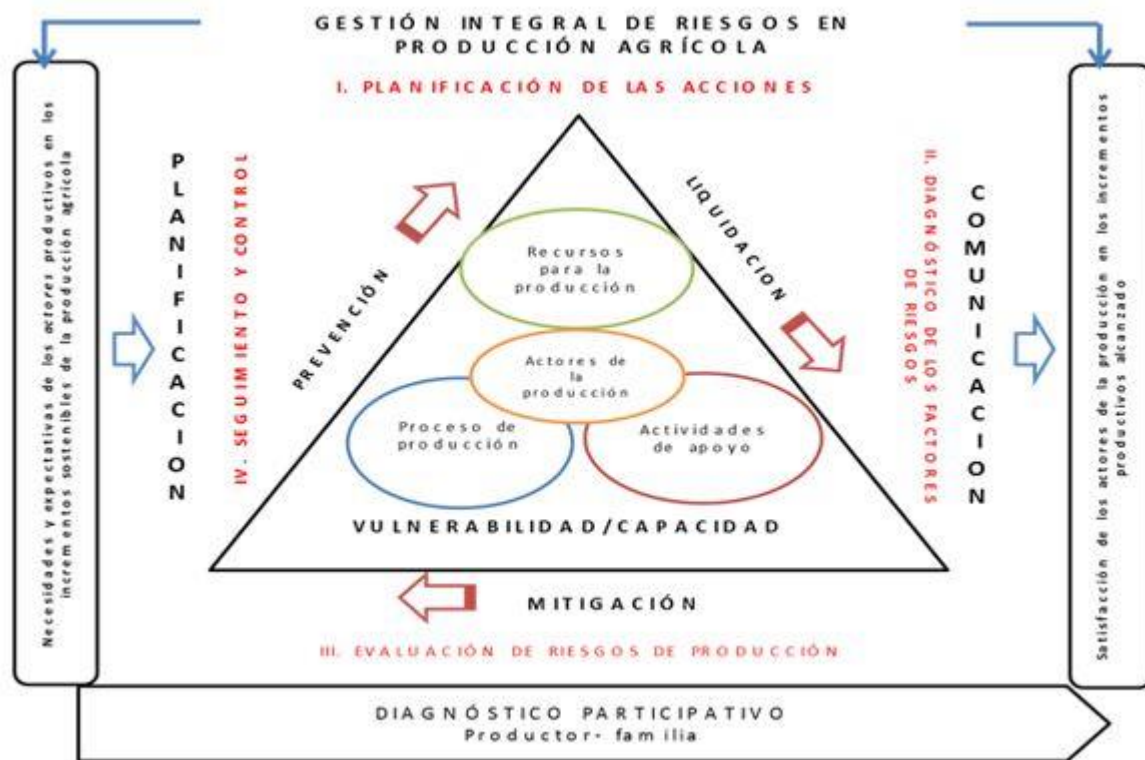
GESTIÓN INTEGRAL DE RIESGOS EN PRODUCCIÓN AGRÍCOLA

I. PLANIFICACIÓN DE LAS ACCIONES

Necesidades y expectativas de los actores productivos en los incrementos sostenibles de la producción agrícola

PLANIFICACION

IV. SEGUIMIENTO Y CONTROL

PREVENCIÓN

LIQUIDACION

Recursos para la producción

Actores de la producción

Proceso de producción

Actividades de apoyo

VULNERABILIDAD/CAPACIDAD

II. DIAGNÓSTICO DE LOS FACTORES DE RIESGOS

COMUNICACION

Satisfacción de los actores de la producción en los incrementos productivos alcanzado

MITIGACIÓN

III. EVALUACIÓN DE RIESGOS DE PRODUCCIÓN

DIAGNÓSTICO PARTICIPATIVO
Productor- familia